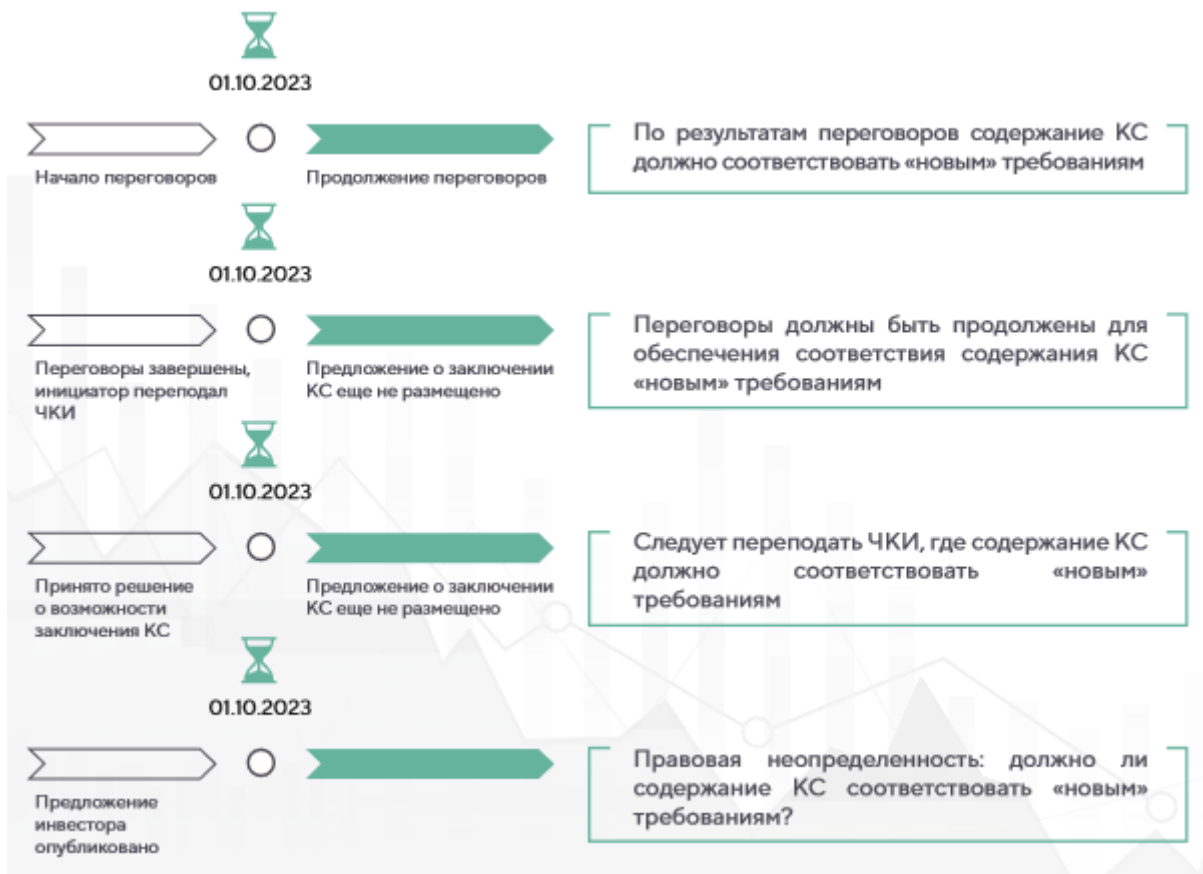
01.10.2023

Начало переговоров

Продолжение переговоров

По результатам переговоров содержание КС должно соответствовать «новым» требованиям

01.10.2023

Переговоры завершены, инициатор переподал ЧКИ

Предложение о заключении КС еще не размещено

Переговоры должны быть продолжены для обеспечения соответствия содержания КС «новым» требованиям

01.10.2023

Принято решение о возможности заключения КС

Предложение о заключении КС еще не размещено

Следует переподать ЧКИ, где содержание КС должно соответствовать «новым» требованиям

01.10.2023

Предложение инвестора опубликовано

Правовая неопределенность: должно ли содержание КС соответствовать «новым» требованиям?